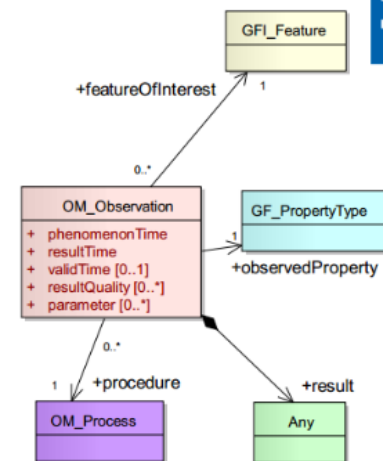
GFI_Feature

+featureOfInterest

1

0..*

OM_Observation

+ phenomenonTime
+ resultTime
+ validTime [0..1]
+ resultQuality [0..*]
+ parameter [0..*]

1

GF_PropertyType

+observedProperty

0..*

1

+procedure

+result

OM_Process

Any